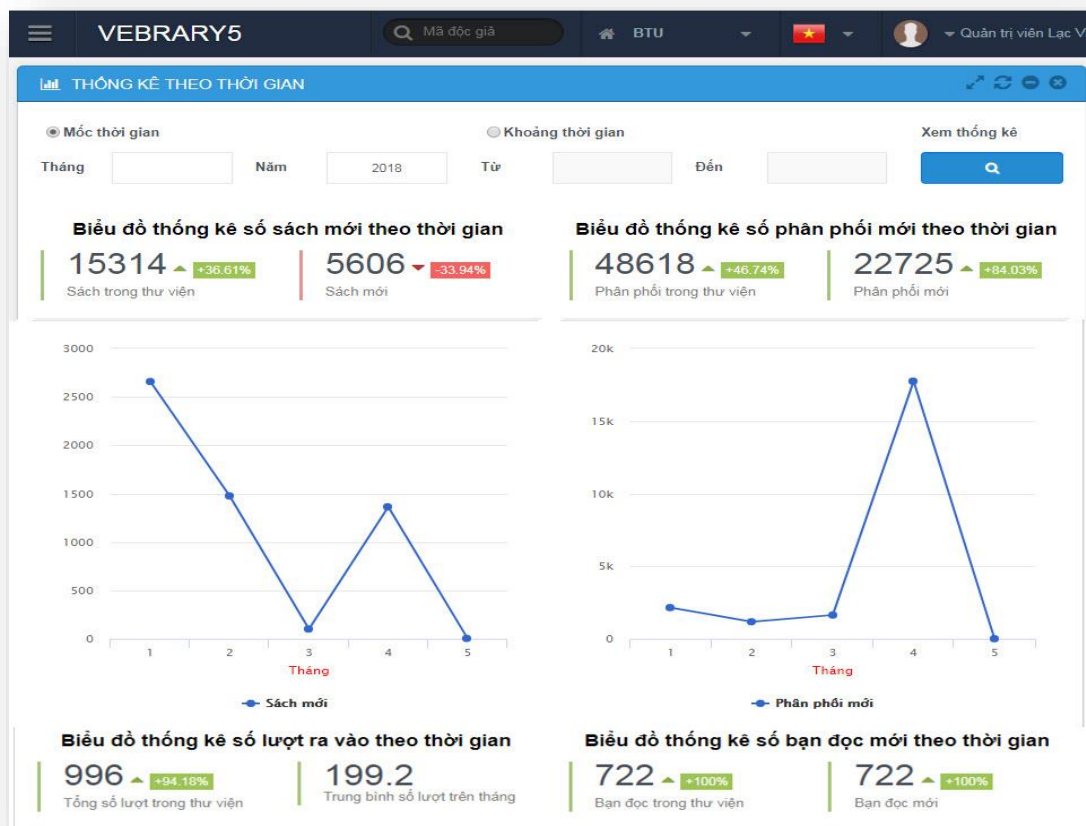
VEBRARY5
Mã độc giả
BTU
Quản trị viên Lạc V

THỐNG KÊ THEO THỜI GIAN

Mốc thời gian
Khoảng thời gian
Xem thống kê
Tháng
Năm 2018
Từ
Đến

Biểu đồ thống kê số sách mới theo thời gian
15314 +36.61%
Sách trong thư viện
5606 -33.94%
Sách mới

Biểu đồ thống kê số phân phối mới theo thời gian
48618 +46.74%
Phân phối trong thư viện
22725 +84.03%
Phân phối mới

3000
2500
2000
1500
1000
500
0
1 2 3 4 5
Tháng
Sách mới

20k
15k
10k
5k
0
1 2 3 4 5
Tháng
Phân phối mới

Biểu đồ thống kê số lượt ra vào theo thời gian
996 +94.18%
Tổng số lượt trong thư viện
199.2
Trung bình số lượt trên tháng

Biểu đồ thống kê số bạn đọc mới theo thời gian
722 +100%
Bạn đọc trong thư viện
722 +100%
Bạn đọc mới